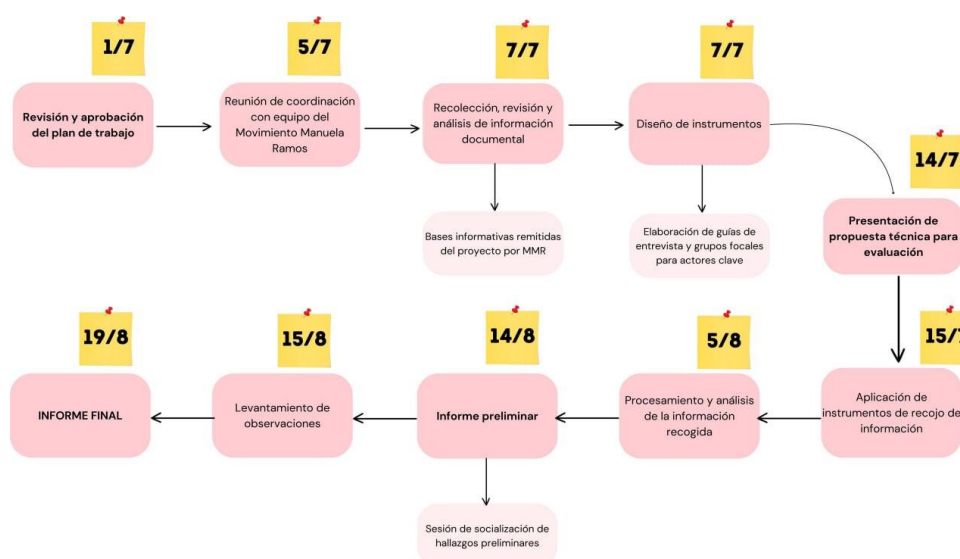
1/7

Revisión y aprobación del plan de trabajo

5/7

Reunión de coordinación con equipo del Movimiento Manuela Ramos

7/7

Recolección, revisión y análisis de información documental

Bases informativas remitidas del proyecto por MMR

7/7

Diseño de instrumentos

Elaboración de guías de entrevista y grupos focales para actores clave

14/7

Presentación de propuesta técnica para evaluación

15/7

Aplicación de instrumentos de recojo de información

5/8

Procesamiento y análisis de la información recogida

14/8

Informe preliminar

Sesión de socialización de hallazgos preliminares

15/8

Levantamiento de observaciones

19/8

INFORME FINAL